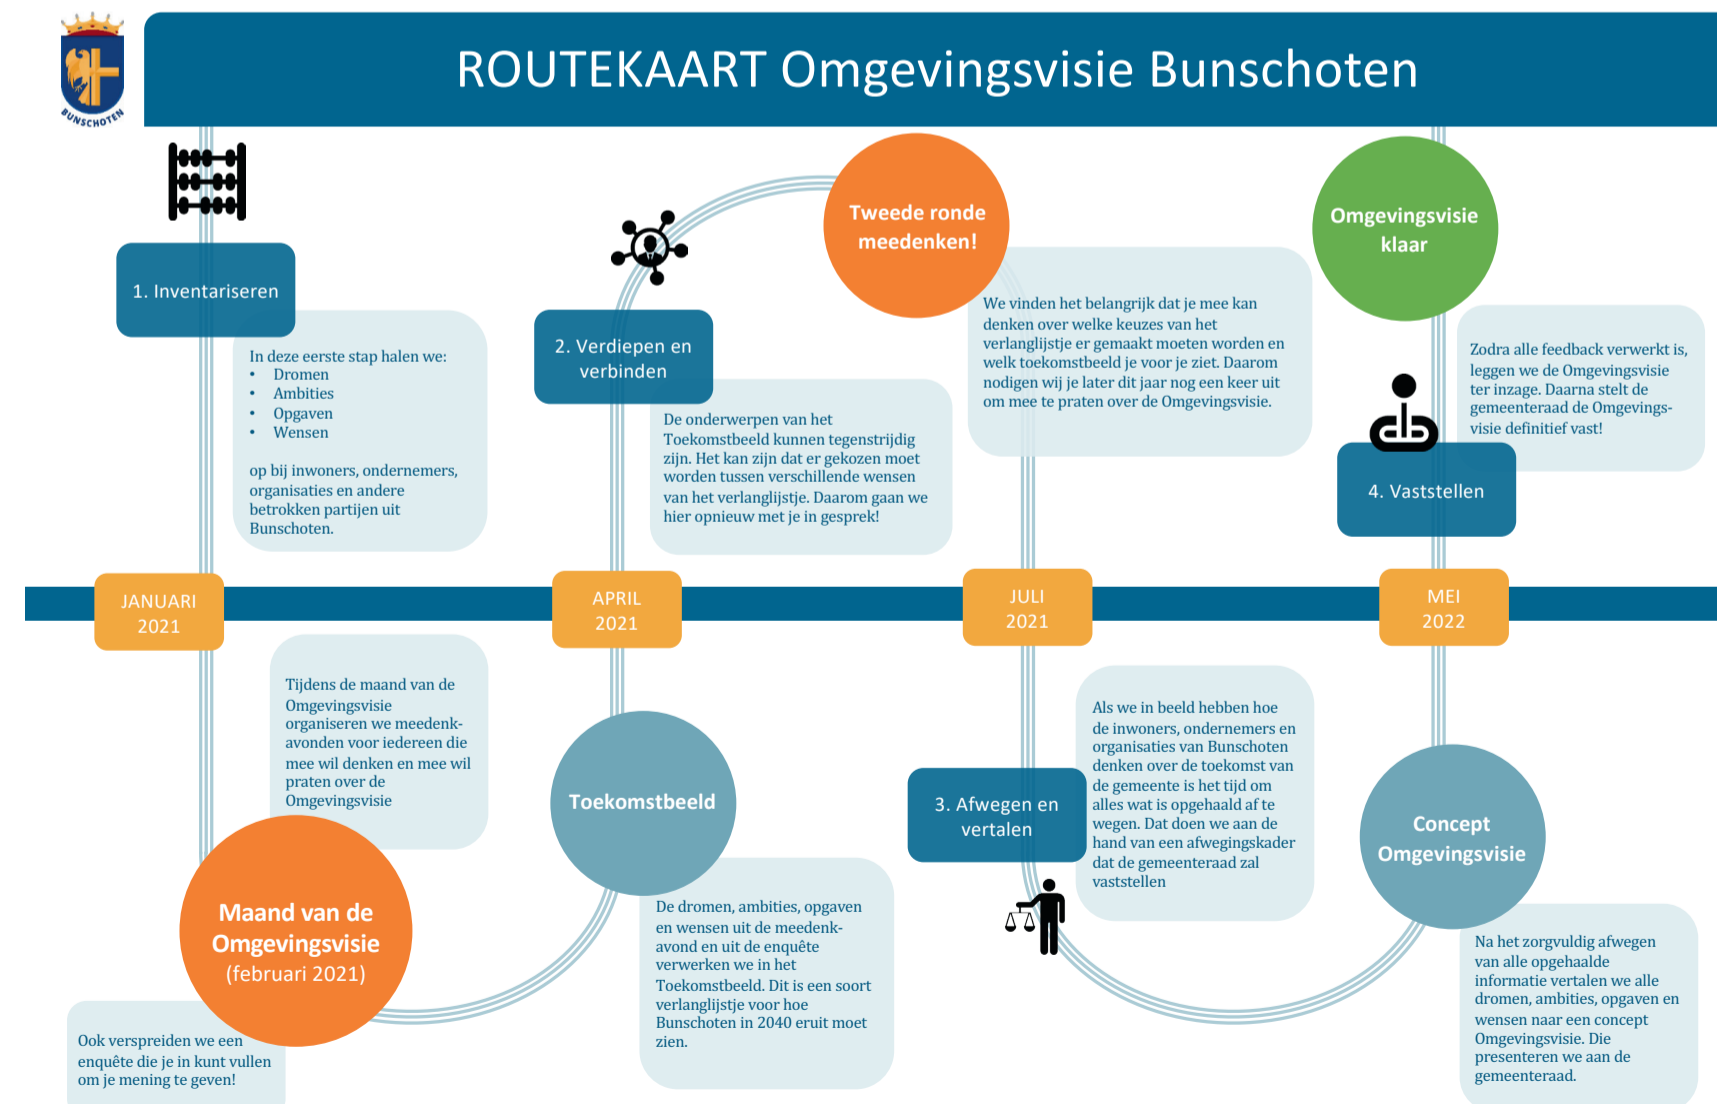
BUNSCHOTEN

ROUTEKAART Omgevingsvisie Bunschoten

1. Inventariseren

In deze eerste stap halen we:
• Dromen
• Ambities
• Opgaven
• Wensen

op bij inwoners, ondernemers, organisaties en andere betrokken partijen uit Bunschoten.

2. Verdiepen en verbinden

De onderwerpen van het Toekomstbeeld kunnen tegenstrijdig zijn. Het kan zijn dat er gekozen moet worden tussen verschillende wensen van het verlanglijstje. Daarom gaan we hier opnieuw met je in gesprek!

Tweede ronde meedenken!

We vinden het belangrijk dat je mee kan denken over welke keuzes van het verlanglijstje er gemaakt moeten worden en welk toekomstbeeld je voor je ziet. Daarom nodigen wij je later dit jaar nog een keer uit om mee te praten over de Omgevingsvisie.

Omgevingsvisie klaar

Zodra alle feedback verwerkt is, leggen we de Omgevingsvisie ter inzage. Daarna stelt de gemeenteraad de Omgevingsvisie definitief vast!

4. Vaststellen

JANUARI 2021

APRIL 2021

JULI 2021

MEI 2022

Tijdens de maand van de Omgevingsvisie organiseren we meedenkavonden voor iedereen die mee wil denken en mee wil praten over de Omgevingsvisie

Maand van de Omgevingsvisie (februari 2021)

Ook verspreiden we een enquête die je in kunt vullen om je mening te geven!

Toekomstbeeld

De dromen, ambities, opgaven en wensen uit de meedenkavond en uit de enquête verwerken we in het Toekomstbeeld. Dit is een soort verlanglijstje voor hoe Bunschoten in 2040 eruit moet zien.

3. Afwegen en vertalen

Als we in beeld hebben hoe de inwoners, ondernemers en organisaties van Bunschoten denken over de toekomst van de gemeente is het tijd om alles wat is opgehaald af te wegen. Dat doen we aan de hand van een afwegingskader dat de gemeenteraad zal vaststellen

Concept Omgevingsvisie

Na het zorgvuldig afwegen van alle opgehaalde informatie vertalen we alle dromen, ambities, opgaven en wensen naar een concept Omgevingsvisie. Die presenteren we aan de gemeenteraad.